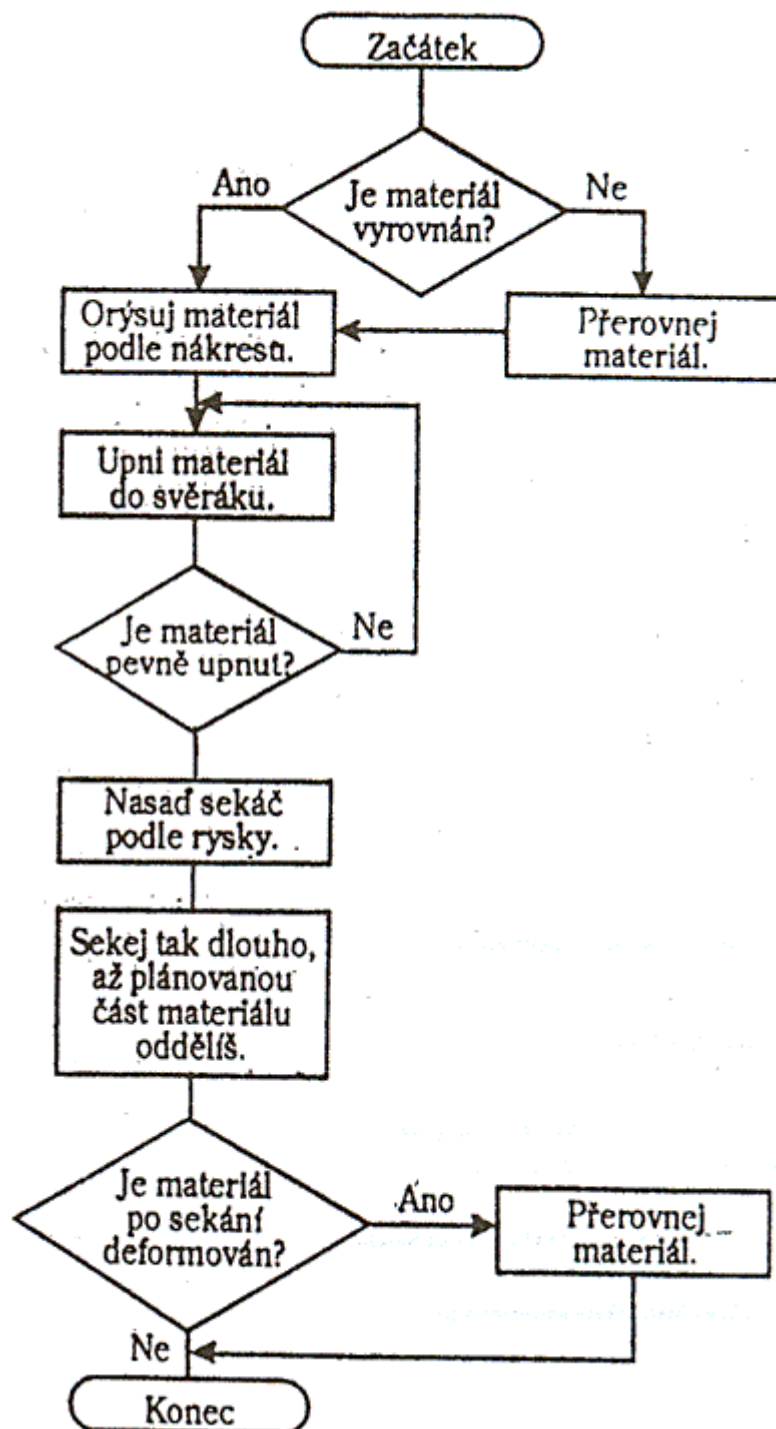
Začátek

Ano

Je materiál vyrovnán?

Ne

Orýsuj materiál podle nákresu.

Přerovnej materiál.

Upni materiál do svěráku.

Je materiál pevně upnut?

Ne

Nasaď sekáč podle rysky.

Sekej tak dlouho, až plánovanou část materiálu oddělíš.

Je materiál po sekání deformován?

Ano

Přerovnej materiál.

Ne

Konec